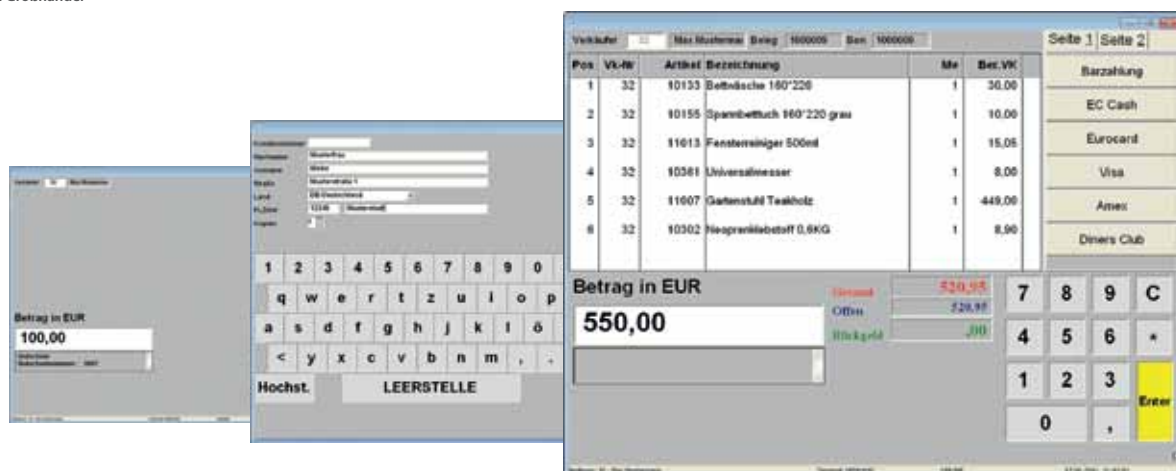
Verkäufer 32 Max Mustermann Beleg 1000009 Bon 1000009

Seite 1 Seite 2

| Pos | Vk-Nr | Artikel | Bezeichnung | Me | Bet.VK |
|---|---|---|---|---|---|
| 1 | 32 | 10133 | Bettwäsche 160*220 | 1 | 30,00 |
| 2 | 32 | 10155 | Spannbetttuch 160*220 grau | 1 | 10,00 |
| 3 | 32 | 11613 | Fensterreiniger 500ml | 1 | 15,05 |
| 4 | 32 | 10381 | Universalmesser | 1 | 8,00 |
| 5 | 32 | 11007 | Gartenstuhl Teakholz | 1 | 449,00 |
| 6 | 32 | 10302 | Neoprenklebestoff 0,5KG | 1 | 8,90 |

Barzahlung
EC Cash
Eurocard
Visa
Amex
Diners Club

Betrag in EUR
550,00

Gesamt 520,95
Offen 520,95
Rückgeld ,00

7 8 9 C
4 5 6 *
1 2 3 Enter
0 ,

1 2 3 4 5 6 7 8 9 0
q w e r t z u i o p
a s d f g h j k l ö
< y x c v b n m , .
Hochst. LEERSTELLE

Betrag in EUR
100,00